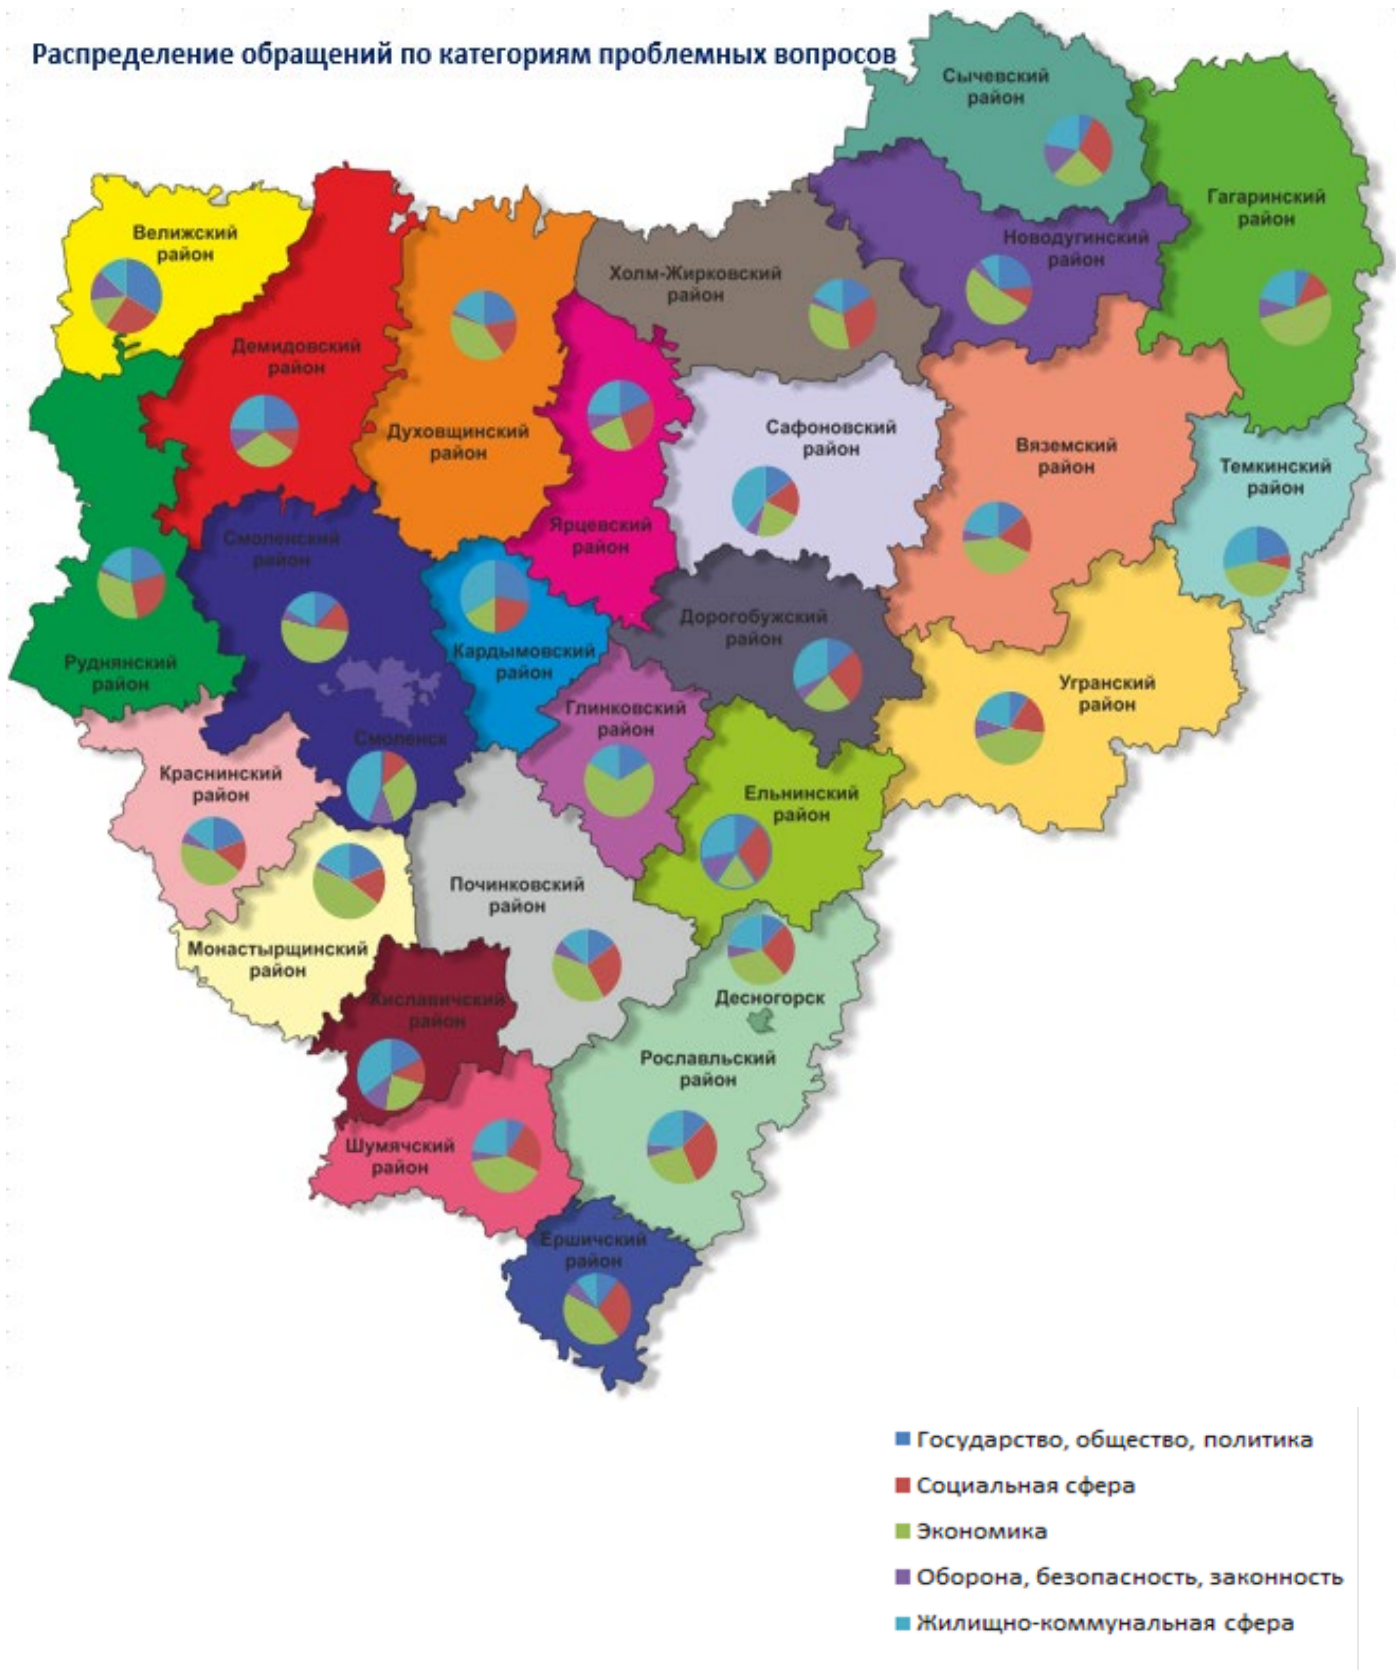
Распределение обращений по категориям проблемных вопросов

Сычевский район

Гагаринский район

Велижский район

Новодугинский район

Холм-Жирковский район

Демидовский район

Духовщинский район

Сафоновский район

Вяземский район

Темкинский район

Ярцевский район

Смоленский район

Руднянский район

Кардымовский район

Дорогобужский район

Угранский район

Глинковский район

Смоленск

Краснинский район

Ельнинский район

Починковский район

Монастырщинский район

Десногорск

Хиславичский район

Рославльский район

Шумячский район

Ершичский район

Государство, общество, политика
Социальная сфера
Экономика
Оборона, безопасность, законность
Жилищно-коммунальная сфера